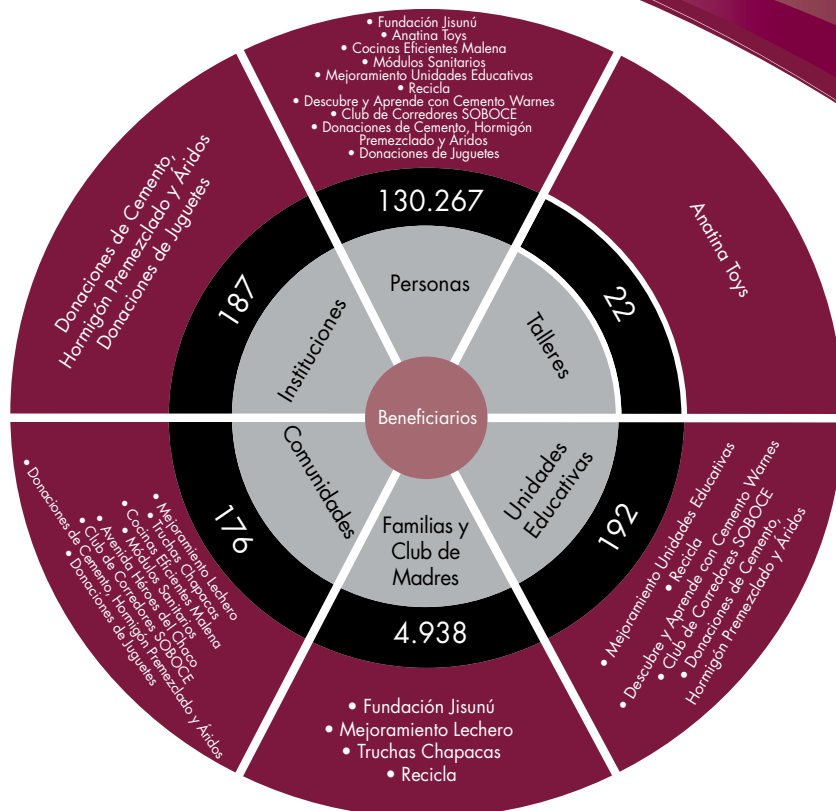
• Fundación Jisunú
• Anatina Toys
• Cocinas Eficientes Malena
• Módulos Sanitarios
• Mejoramiento Unidades Educativas
• Recicla
• Descubre y Aprende con Cemento Warnes
• Club de Corredores SOBOCE
• Donaciones de Cemento, Hormigón Premezclado y Áridos
• Donaciones de Juguetes

130.267

Personas

Anatina Toys

22

Talleres

Donaciones de Cemento, Hormigón Premezclado y Áridos
Donaciones de Juguetes

187

Instituciones

Beneficiarios

Comunidades

176

• Mejoramiento Lechero
• Truchas Chapacas
• Cocinas Eficientes Malena
• Módulos Sanitarios
• Avenida Héroes del Chaco
• Club de Corredores SOBOCE
• Donaciones de Cemento, Hormigón Premezclado y Áridos
• Donaciones de Juguetes

Unidades Educativas

192

• Mejoramiento Unidades Educativas
• Recicla
• Descubre y Aprende con Cemento Warnes
• Club de Corredores SOBOCE
• Donaciones de Cemento, Hormigón Premezclado y Áridos

Familias y Club de Madres

4.938

• Fundación Jisunú
• Mejoramiento Lechero
• Truchas Chapacas
• Recicla